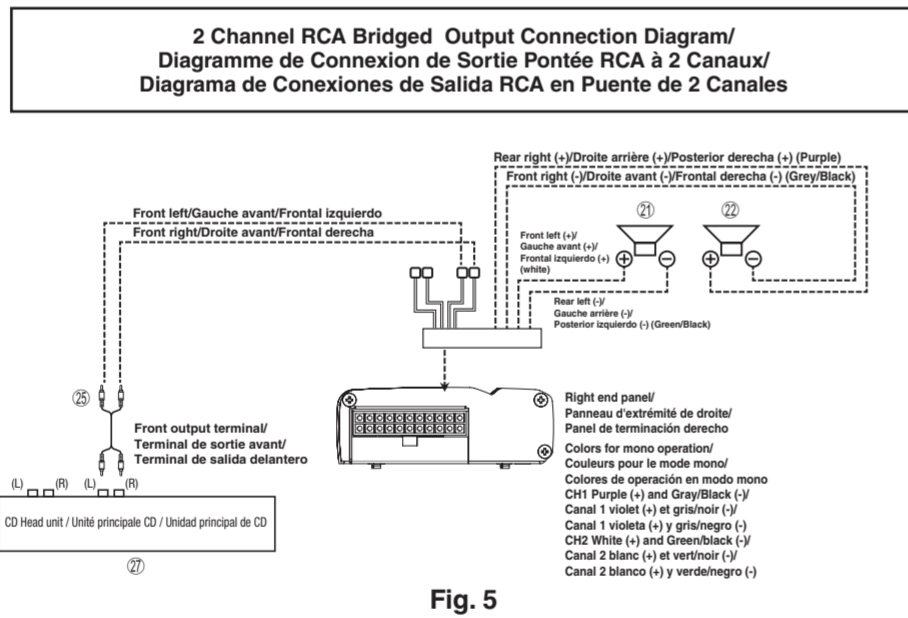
2 Channel RCA Bridged Output Connection Diagram/
Diagramme de Connexion de Sortie Pontée RCA à 2 Canaux/
Diagrama de Conexiones de Salida RCA en Puente de 2 Canales

Rear right (+)/Droite arrière (+)/Posterior derecha (+) (Purple)
Front right (-)/Droite avant (-)/Frontal derecha (-) (Grey/Black)

Front left/Gauche avant/Frontal izquierdo
Front right/Droite avant/Frontal derecha

㉑ ㉒

Front left (+)/
Gauche avant (+)/
Frontal izquierdo (+)
(white)

Rear left (-)/
Gauche arrière (-)/
Posterior izquierdo (-) (Green/Black)

㉕

Front output terminal/
Terminal de sortie avant/
Terminal de salida delantero

Right end panel/
Panneau d'extrémité de droite/
Panel de terminación derecho

Colors for mono operation/
Couleurs pour le mode mono/
Colores de operación en modo mono
CH1 Purple (+) and Gray/Black (-)/
Canal 1 violet (+) et gris/noir (-)/
Canal 1 violeta (+) y gris/negro (-)
CH2 White (+) and Green/black (-)/
Canal 2 blanc (+) et vert/noir (-)/
Canal 2 blanco (+) y verde/negro (-)

(L) (R) (L) (R)

CD Head unit / Unité principale CD / Unidad principal de CD

㉗

Fig. 5